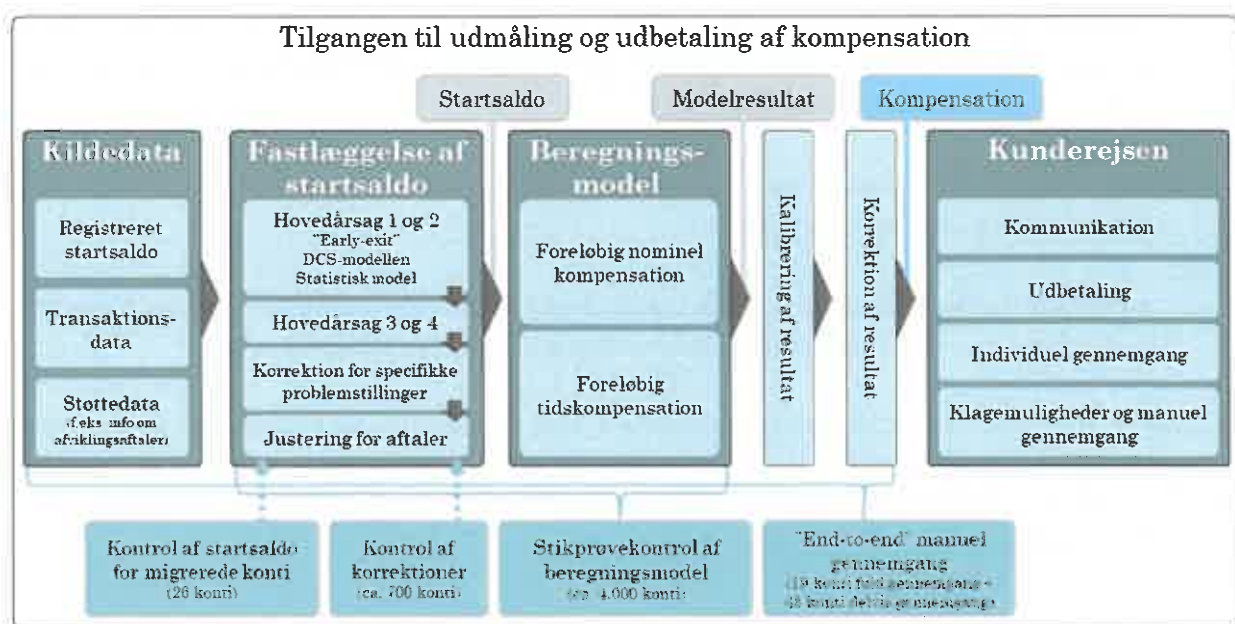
Tilgangen til udmåling og udbetaling af kompensation

Startsaldo

Modelresultat

Kompensation

Kildedata

Registreret startsaldo

Transaktionsdata

Støttedata (f.eks. info om afviklingsaftaler)

Fastlæggelse af startsaldo

Hovedårsag 1 og 2 "Early-exit" DCS-modellen Statistisk model

Hovedårsag 3 og 4

Korrektion for specifikke problemstillinger

Justering for aftaler

Beregningsmodel

Foreløbig nominel kompensation

Foreløbig tidskompensation

Kalibrering af resultat

Korrektion af resultat

Kunderejsen

Kommunikation

Udbetaling

Individuel gennemgang

Klagemuligheder og manuel gennemgang

Kontrol af startsaldo for migrerede konti (26 konti)

Kontrol af korrektioner (ca. 700 konti)

Stikprøvekontrol af beregningsmodel (ca. 4.000 konti)

"End-to-end" manuel gennemgang (15 konti fuld gennemgang + 48 konti delvis gennemgang)